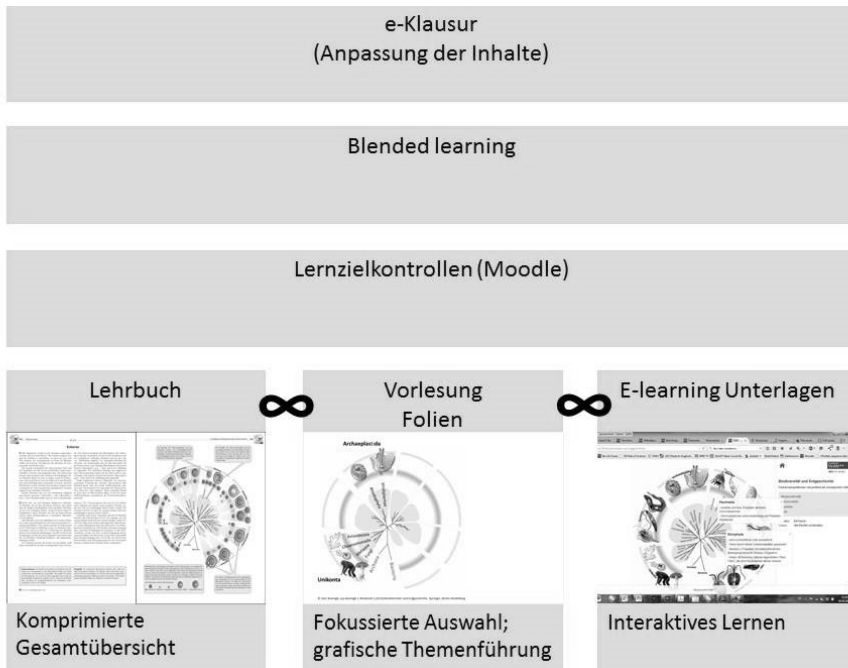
e-Klausur
(Anpassung der Inhalte)

Blended learning

Lernzielkontrollen (Moodle)

Lehrbuch

Vorlesung
Folien

E-learning Unterlagen

Archaeplastida

Unikonta

Komprimierte Gesamtübersicht

Fokussierte Auswahl; grafische Themenführung

Interaktives Lernen